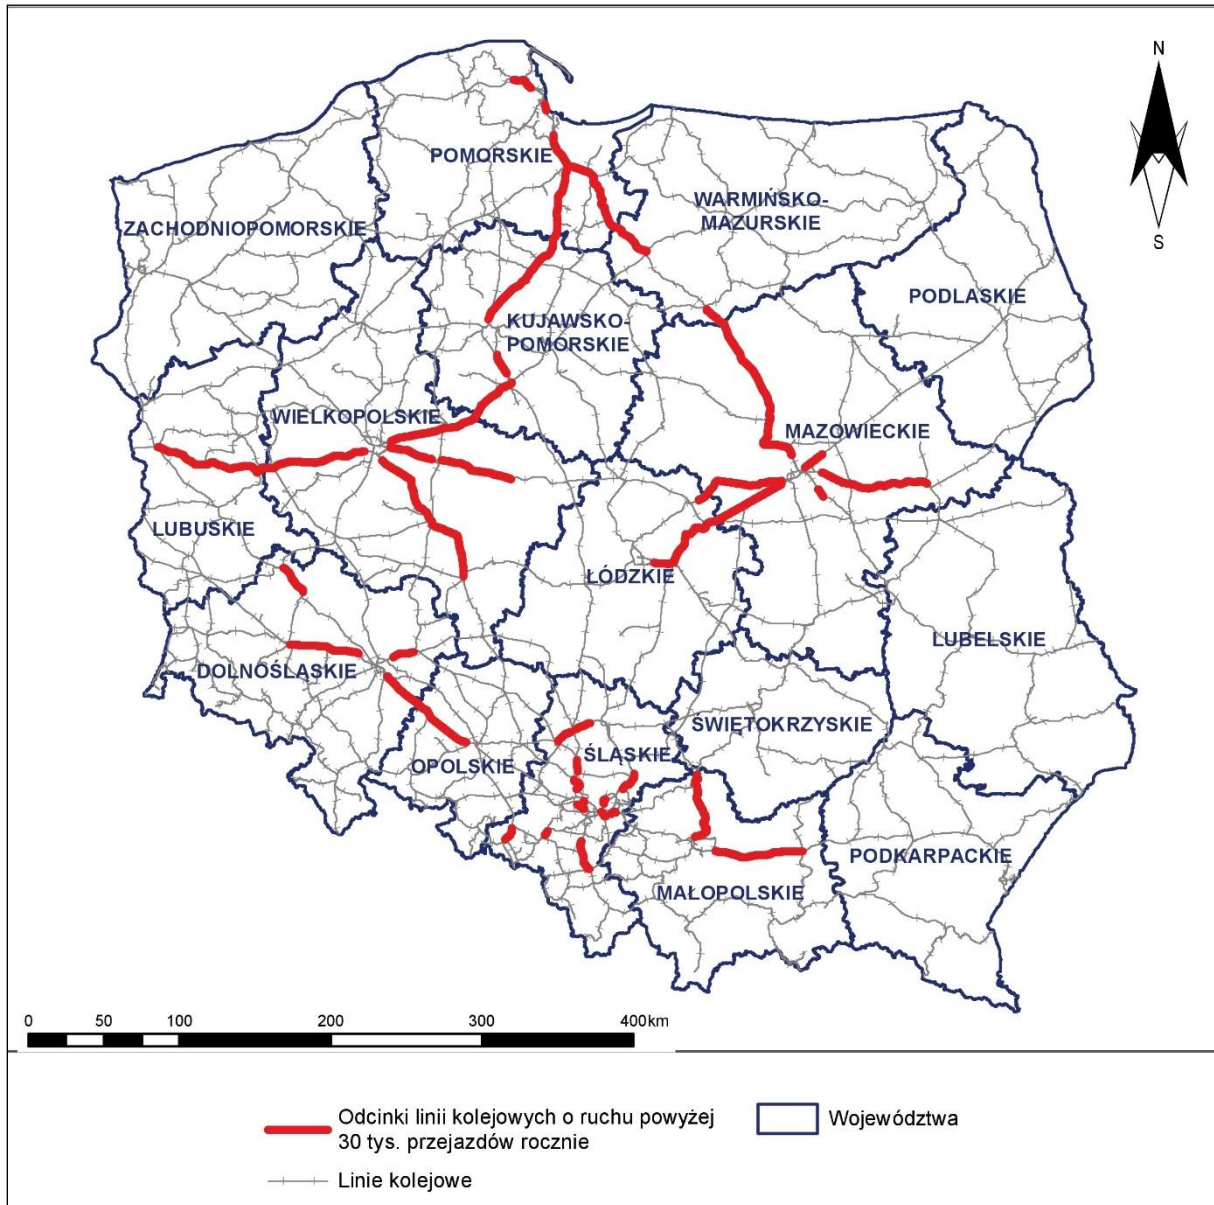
N

S

POMORSKIE

WARMIŃSKO-MAZURSKIE

ZACHODNIOPOMORSKIE

PODLASKIE

KUJAWSKO-POMORSKIE

WIELKOPOLSKIE

MAZOWIECKIE

LUBUSKIE

ŁÓDZKIE

LUBELSKIE

DOLNOŚLĄSKIE

ŚWIĘTOKRZYSKIE

ŚLĄSKIE

OPOLSKIE

PODKARPACKIE

MAŁOPOLSKIE

0 50 100 200 300 400km

Odcinki linii kolejowych o ruchu powyżej 30 tys. przejazdów rocznie

Województwa

Linie kolejowe